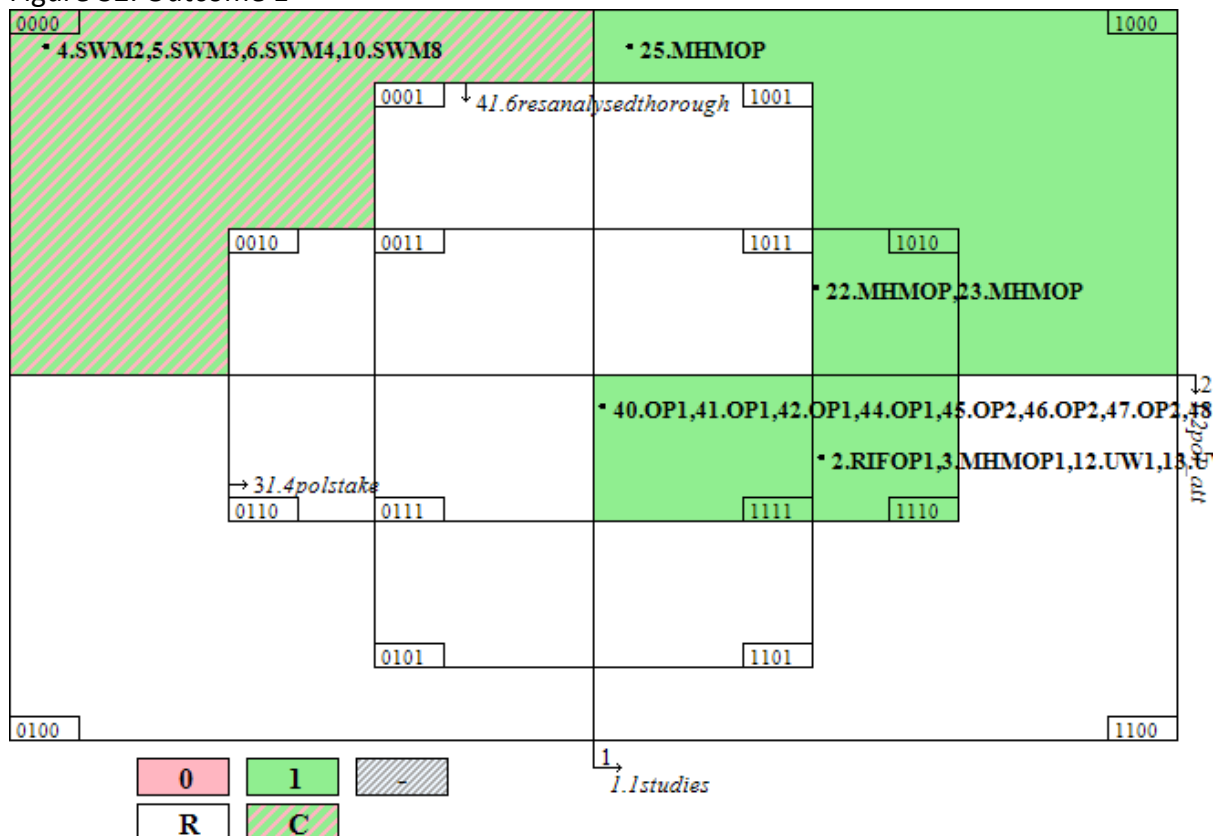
Figure 32: Outcome 1

0000
• 4.SWM2,5.SWM3,6.SWM4,10.SWM8
• 25.MHMOP
1000
0001
↓ 41.6resanalysedthorough
1001
0010
0011
1011
1010
• 22.MHMOP,23.MHMOP
• 40.OP1,41.OP1,42.OP1,44.OP1,45.OP2,46.OP2,47.OP2,48
• 2.RIFOP1,3.MHMOP1,12.UW1,13.U
→ 31.4polstake
0110
0111
1111
1110
2
2pol_att
0101
1101
0100
1100
1
1.1studies
0
1
-
R
C